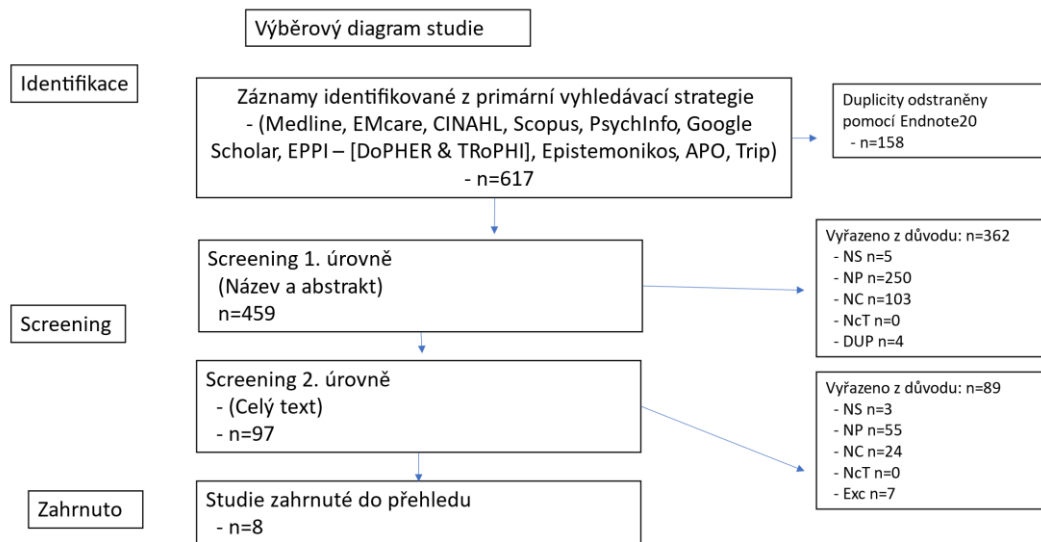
Výběrový diagram studie

Identifikace

Záznamy identifikované z primární vyhledávací strategie
- (Medline, EMcare, CINAHL, Scopus, PsychInfo, Google Scholar, EPPI – [DoPHER & TRoPHI], Epistemonikos, APO, Trip)
- n=617

Duplicity odstraněny pomocí Endnote20
- n=158

Screening

Screening 1. úrovně
(Název a abstrakt)
n=459

Vyřazeno z důvodu: n=362
- NS n=5
- NP n=250
- NC n=103
- NcT n=0
- DUP n=4

Screening 2. úrovně
- (Celý text)
- n=97

Vyřazeno z důvodu: n=89
- NS n=3
- NP n=55
- NC n=24
- NcT n=0
- Exc n=7

Zahrnuto

Studie zahrnuté do přehledu
- n=8